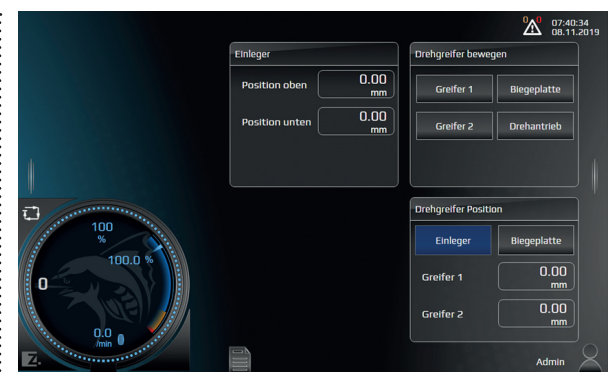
0 0
07:40:34
08.11.2019

Einleger
Position oben 0.00 mm
Position unten 0.00 mm

Drehgreifer bewegen
Greifer 1
Biegeplatte
Greifer 2
Drehantrieb

Drehgreifer Position
Einleger
Biegeplatte
Greifer 1 0.00 mm
Greifer 2 0.00 mm

100 %
100.0 %
0
0.0 /min

Admin